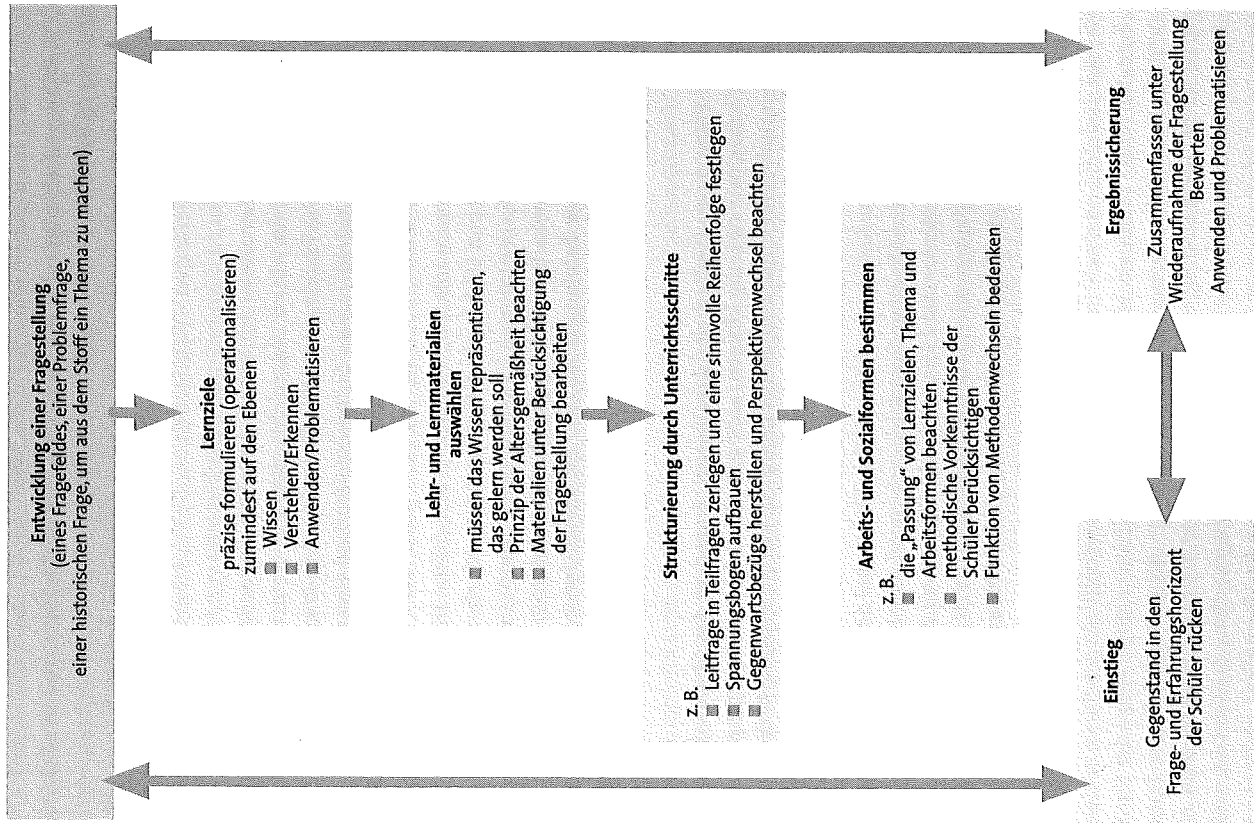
Entwicklung einer Fragestellung
(eines Fragefeldes, einer Problemfrage, einer historischen Frage, um aus dem Stoff ein Thema zu machen)

Lernziele
präzise formulieren (operationalisieren) zumindest auf den Ebenen
Wissen
Verstehen/Erkennen
Anwenden/Problematisieren

Lehr- und Lernmaterialien auswählen
müssen das Wissen repräsentieren, das gelernt werden soll
Prinzip der Altersgemäßheit beachten
Materialien unter Berücksichtigung der Fragestellung bearbeiten

Strukturierung durch Unterrichtsschritte
z. B.
Leitfrage in Teilfragen zerlegen und eine sinnvolle Reihenfolge festlegen
Spannungsbogen aufbauen
Gegenwartsbezüge herstellen und Perspektivenwechsel beachten

Arbeits- und Sozialformen bestimmen
z. B.
die „Passung" von Lernzielen, Thema und Arbeitsformen beachten
methodische Vorkenntnisse der Schüler berücksichtigen
Funktion von Methodenwechseln bedenken

Ergebnissicherung
Zusammenfassen unter Wiederaufnahme der Fragestellung
Bewerten
Anwenden und Problematisieren

Einstieg
Gegenstand in den Frage- und Erfahrungshorizont der Schüler rücken